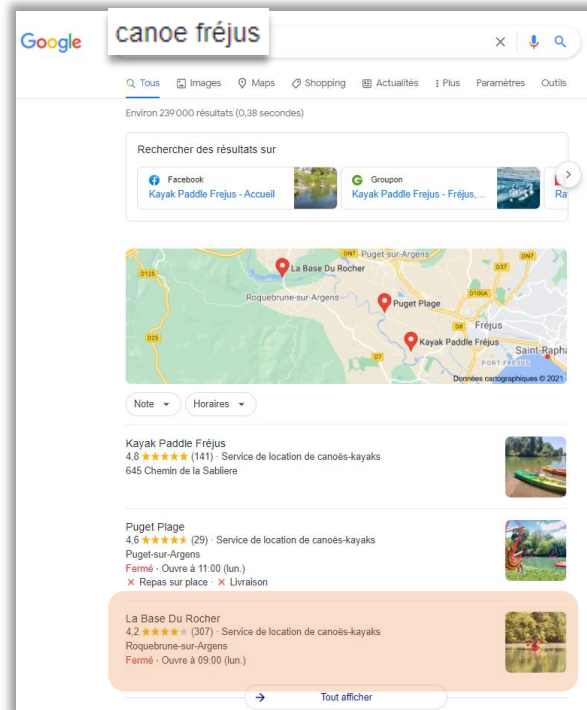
Google

canoe fréjus

Tous
Images
Maps
Shopping
Actualités
Plus
Paramètres
Outils

Environ 239 000 résultats (0,38 secondes)

Rechercher des résultats sur

Facebook
Kayak Paddle Frejus - Accueil

Groupon
Kayak Paddle Frejus - Fréjus,...

Ra

DN7
Puget-sur-Argens
DN7
D125
La Base Du Rocher
D37
Roquebrune-sur-Argens
D100A
Puget Plage
D25
D8
Fréjus
Kayak Paddle Fréjus
D7
Saint-Rapha
PORT FRÉJUS
Données cartographiques © 2021

Note
Horaires

Kayak Paddle Fréjus
4,8 ★★★★★ (141) · Service de location de canoës-kayaks
645 Chemin de la Sabliere

Puget Plage
4,6 ★★★★★ (29) · Service de location de canoës-kayaks
Puget-sur-Argens
Fermé · Ouvre à 11:00 (lun.)
✕ Repas sur place · ✕ Livraison

La Base Du Rocher
4,2 ★★★★★ (307) · Service de location de canoës-kayaks
Roquebrune-sur-Argens
Fermé · Ouvre à 09:00 (lun.)

Tout afficher